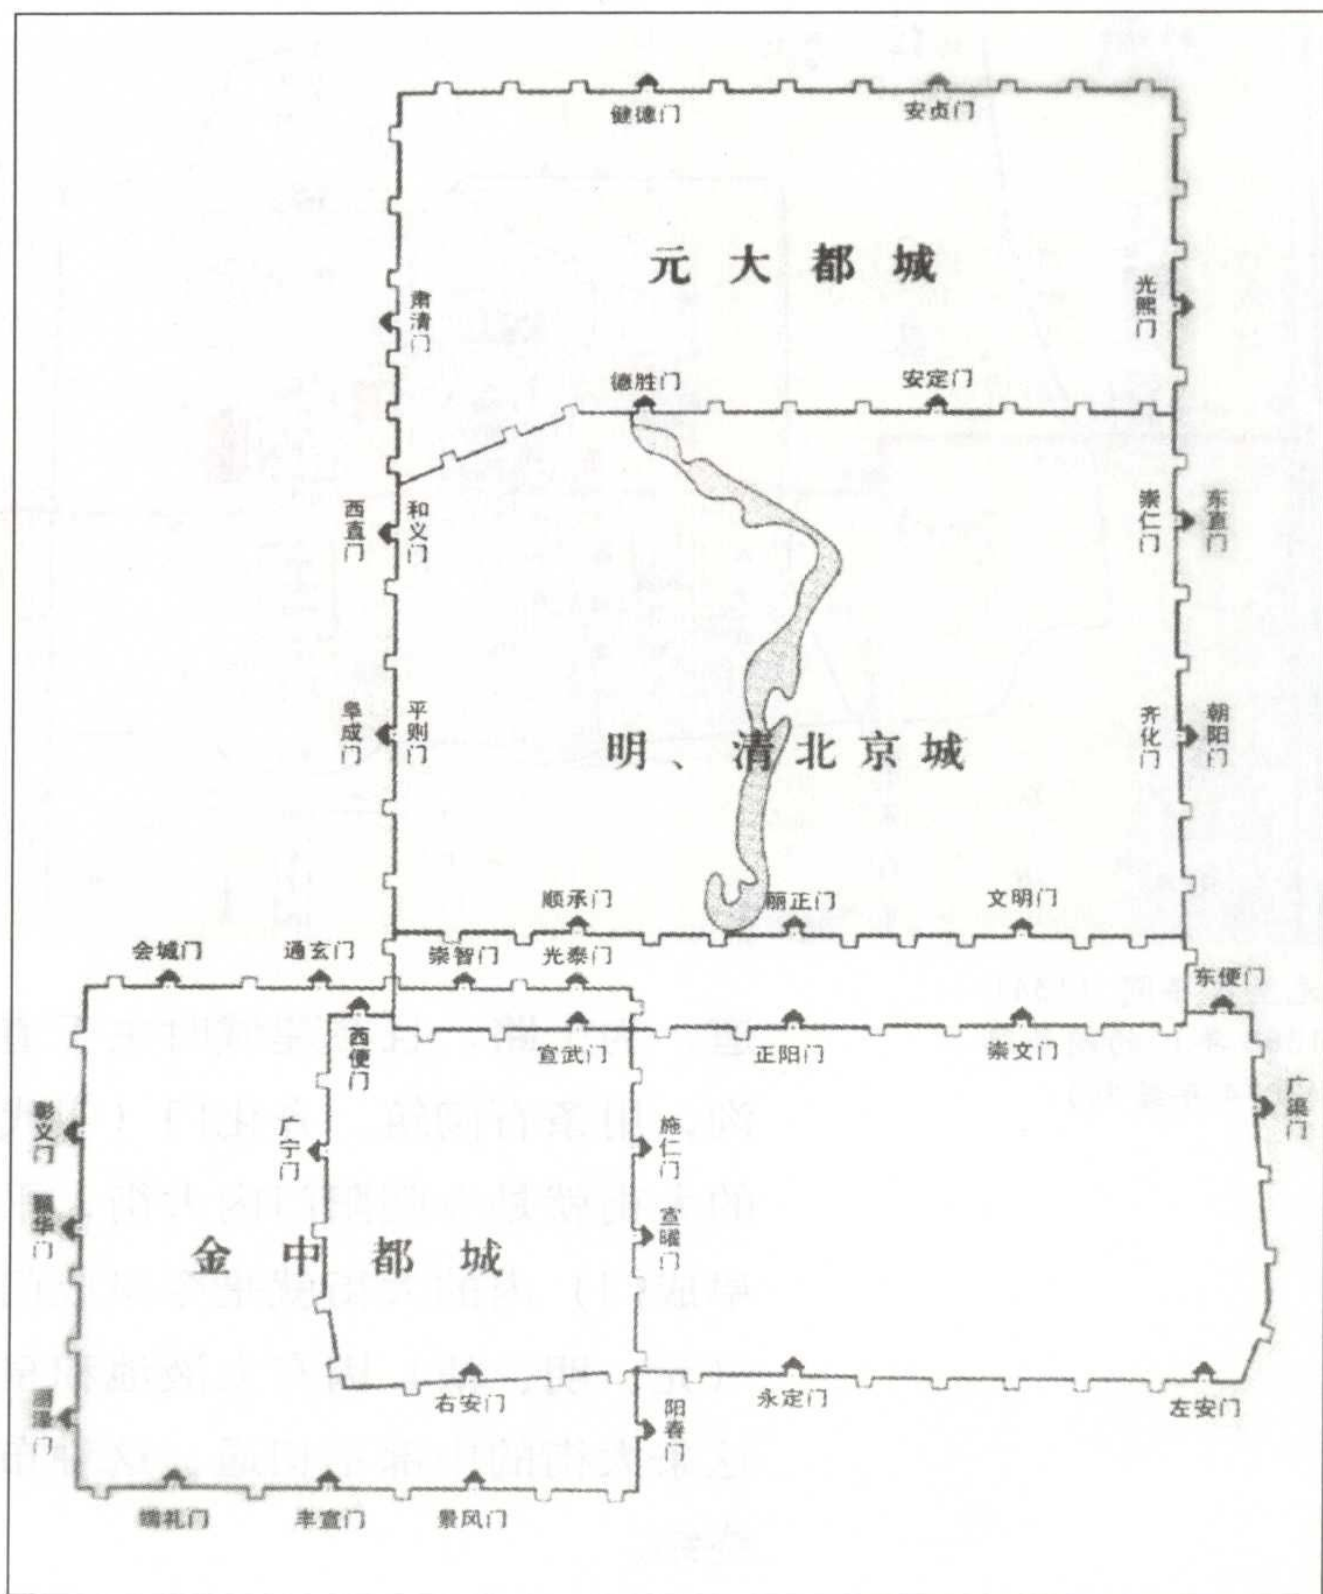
健德门 安贞门

元大都城

肃清门

光熙门

德胜门 安定门

西直门 和义门

崇仁门 东直门

阜成门 平则门

明、清北京城

齐化门 朝阳门

顺承门 丽正门 文明门

会城门 通玄门 崇智门 光泰门

东便门

西便门

宣武门 正阳门 崇文门

广渠门

彰义门

广宁门

施仁门

颢华门

宣曜门

金中都城

右安门 永定门 左安门

阳春门

丽泽门

端礼门 丰宜门 景风门